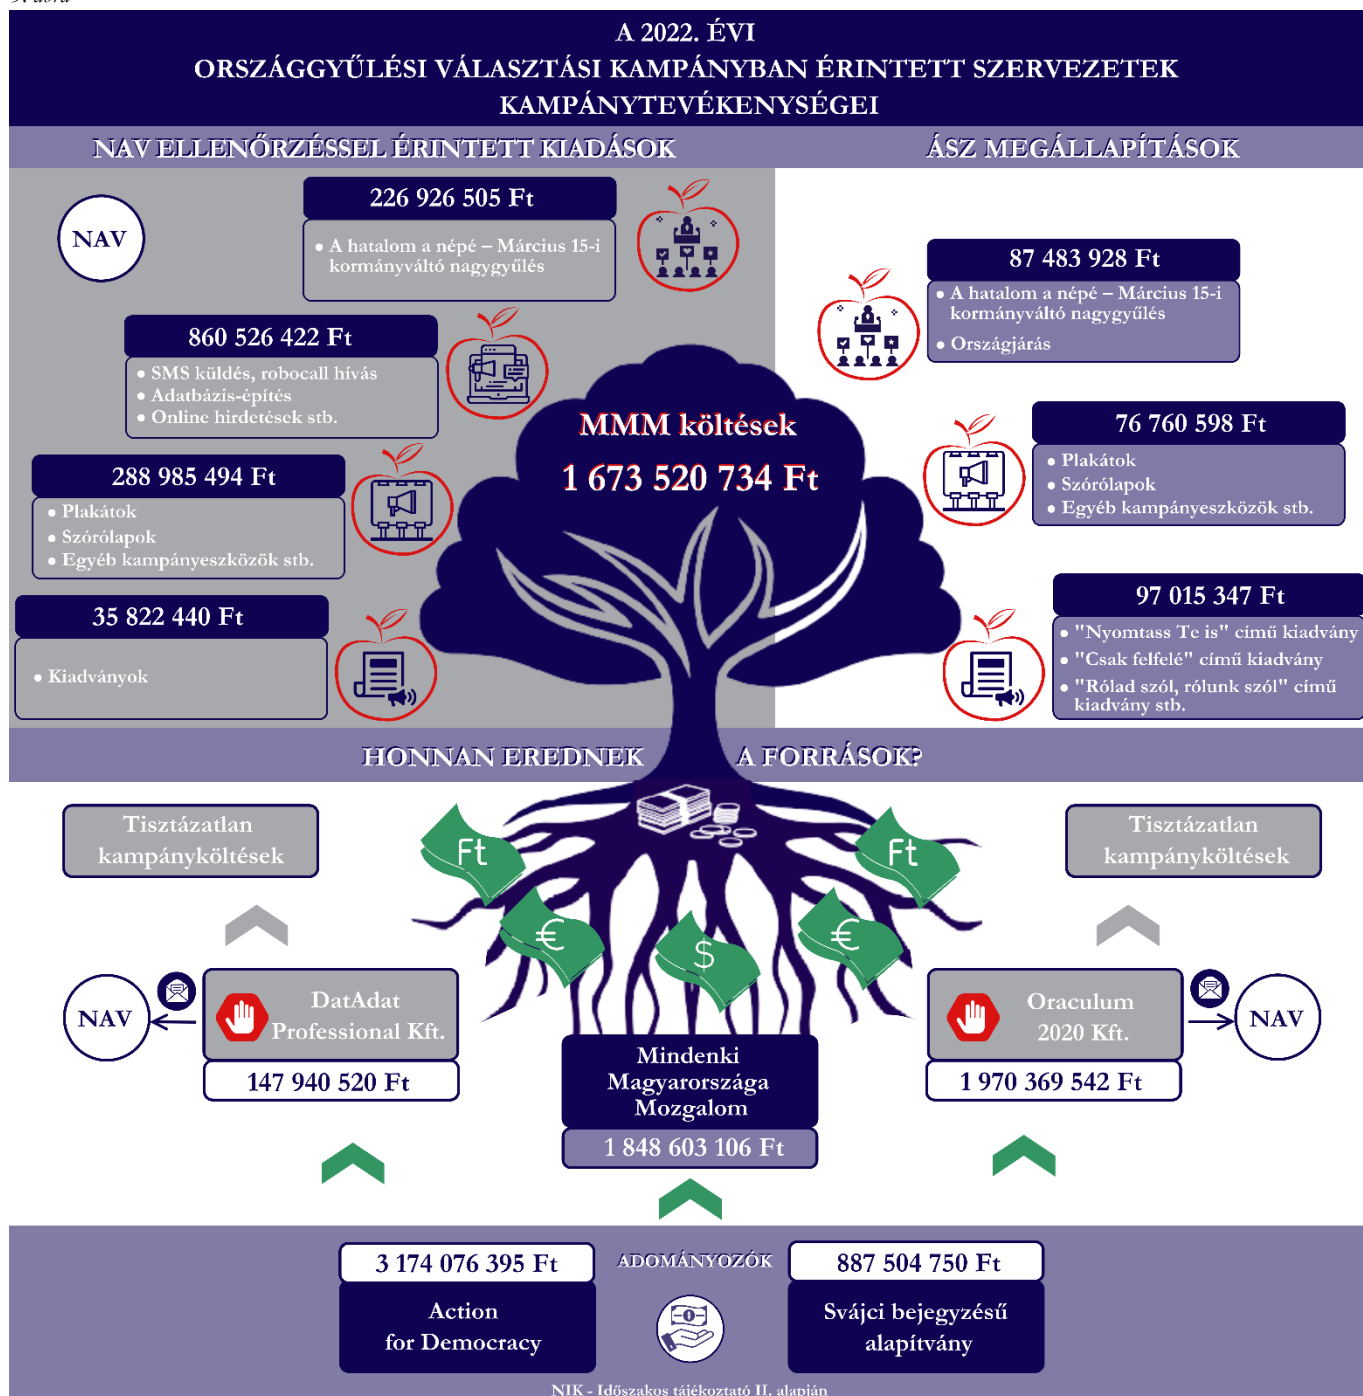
A 2022. ÉVI
ORSZÁGGYŰLÉSI VÁLASZTÁSI KAMPÁNYBAN ÉRINTETT SZERVEZETEK KAMPÁNYTEVÉKENYSÉGEI

NAV ELLENŐRZÉSSEL ÉRINTETT KIADÁSOK

ÁSZ MEGÁLLAPÍTÁSOK

NAV

226 926 505 Ft
• A hatalom a népé – Március 15-i kormányváltó nagygyűlés

860 526 422 Ft
• SMS küldés, robocall hívás
• Adatbázis-építés
• Online hirdetések stb.

288 985 494 Ft
• Plakátok
• Szórólapok
• Egyéb kampányeszközök stb.

35 822 440 Ft
• Kiadványok

87 483 928 Ft
• A hatalom a népé – Március 15-i kormányváltó nagygyűlés
• Országjárás

76 760 598 Ft
• Plakátok
• Szórólapok
• Egyéb kampányeszközök stb.

97 015 347 Ft
• "Nyomtass Te is" című kiadvány
• "Csak felfelé" című kiadvány
• "Rólad szól, rólunk szól" című kiadvány stb.

MMM költések
1 673 520 734 Ft

HONNAN EREDNEK A FORRÁSOK?

Tisztázatlan kampányköltések

Tisztázatlan kampányköltések

Ft
Ft
€
€
$

NAV

DatAdat Professional Kft.
147 940 520 Ft

Mindenki Magyarországa Mozgalom
1 848 603 106 Ft

Oraculum 2020 Kft.
1 970 369 542 Ft

NAV

3 174 076 395 Ft
Action for Democracy

ADOMÁNYOZÓK

887 504 750 Ft
Svájci bejegyzésű alapítvány

NIK - Időszakos tájékoztató II. alapján